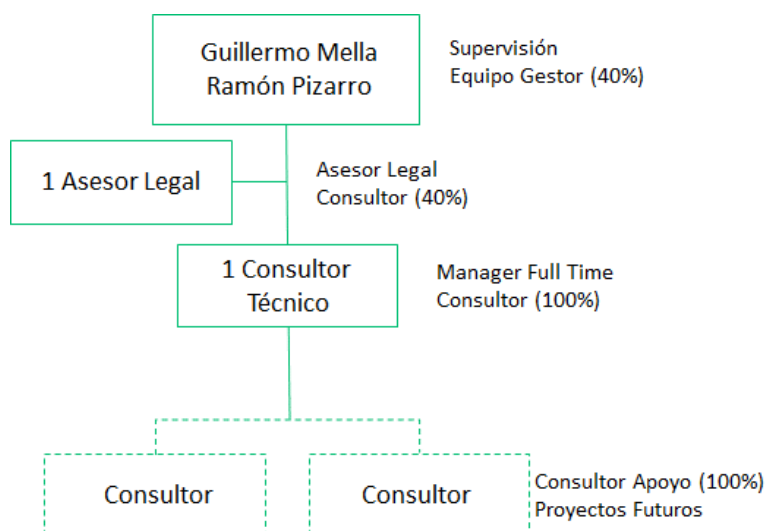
Guillermo Mella
Ramón Pizarro

Supervisión
Equipo Gestor (40%)

1 Asesor Legal

Asesor Legal
Consultor (40%)

1 Consultor
Técnico

Manager Full Time
Consultor (100%)

Consultor

Consultor

Consultor Apoyo (100%)
Proyectos Futuros